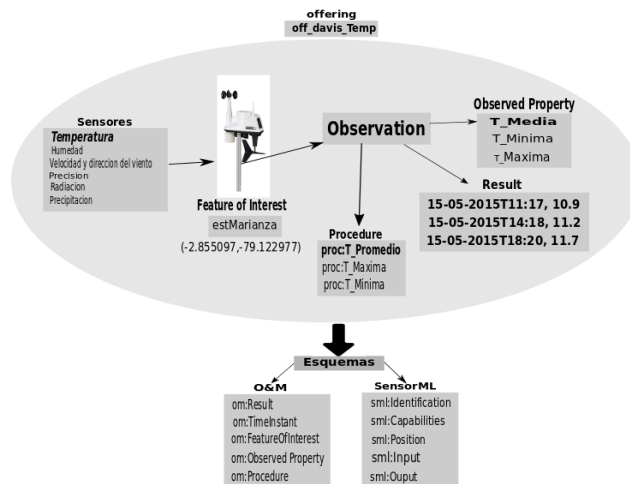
offering
off_davis_Temp

Sensores
Temperatura
Humedad
Velocidad y direccion del viento
Precision
Radiacion
Precipitacion

Feature of Interest
estMarianza
(-2.855097,-79.122977)

Observation

Observed Property
T_Media
T_Minima
T_Maxima

Result
15-05-2015T11:17, 10.9
15-05-2015T14:18, 11.2
15-05-2015T18:20, 11.7

Procedure
proc:T_Promedio
proc:T_Maxima
proc:T_Minima

Esquemas

O&M
om:Result
om:TimeInstant
om:FeatureOfInterest
om:Observed Property
om:Procedure

SensorML
sml:Identification
sml:Capabilities
sml:Position
sml:Input
sml:Ouput